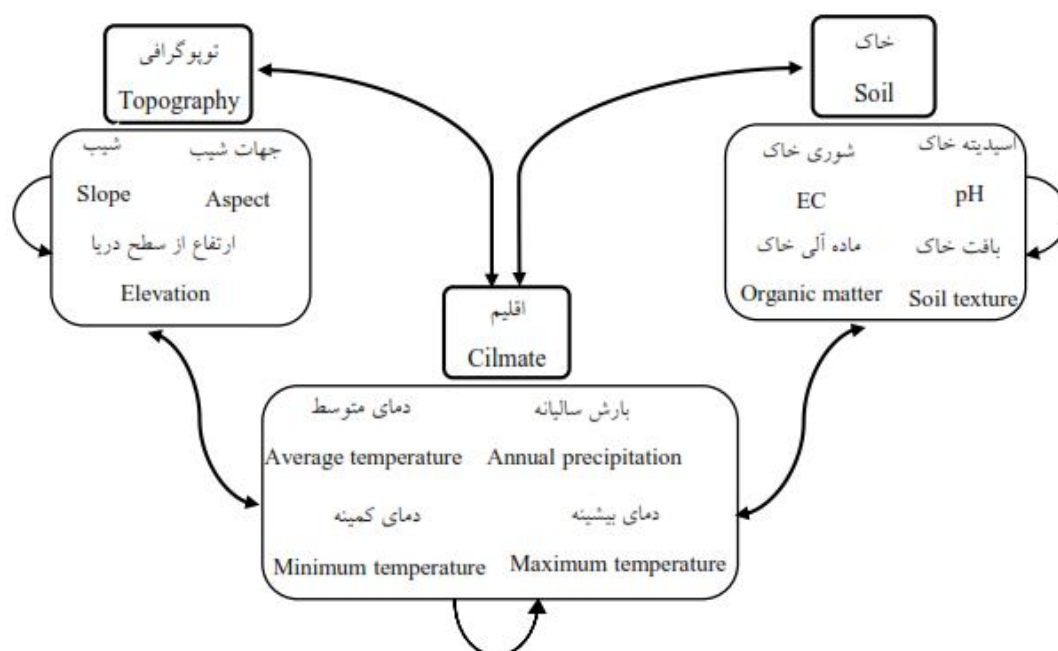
توپوگرافی
Topography

جهات شیب
Aspect
شیب
Slope
ارتفاع از سطح دریا
Elevation

خاک
Soil

اسیدیته خاک
pH
شوری خاک
EC
بافت خاک
Soil texture
ماده آلی خاک
Organic matter

اقلیم
Cilmate

بارش سالیانه
Annual precipitation
دمای متوسط
Average temperature
دمای بیشینه
Maximum temperature
دمای کمینه
Minimum temperature